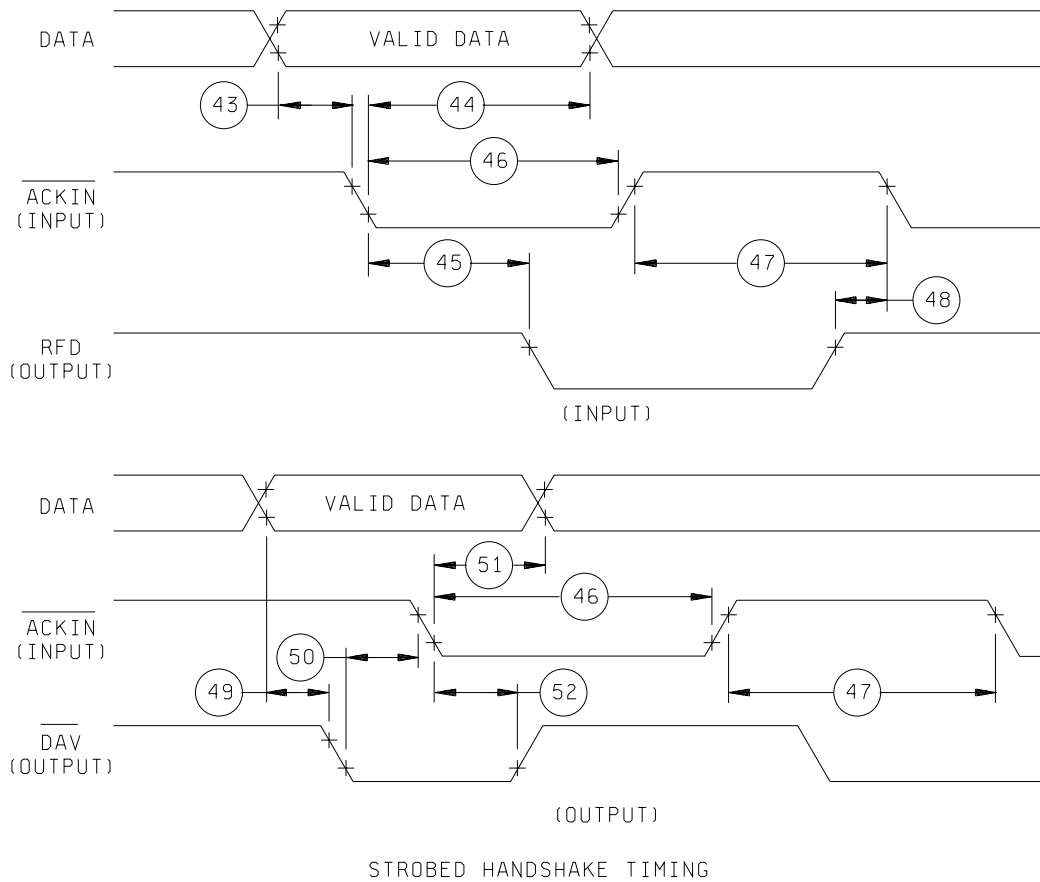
DATA

VALID DATA

43

44

46

$\overline{\text{ACKIN}}$ (INPUT)

45

47

48

RFD (OUTPUT)

(INPUT)

DATA

VALID DATA

51

46

$\overline{\text{ACKIN}}$ (INPUT)

50

49

52

47

$\overline{\text{DAV}}$ (OUTPUT)

(OUTPUT)

STROBED HANDSHAKE TIMING